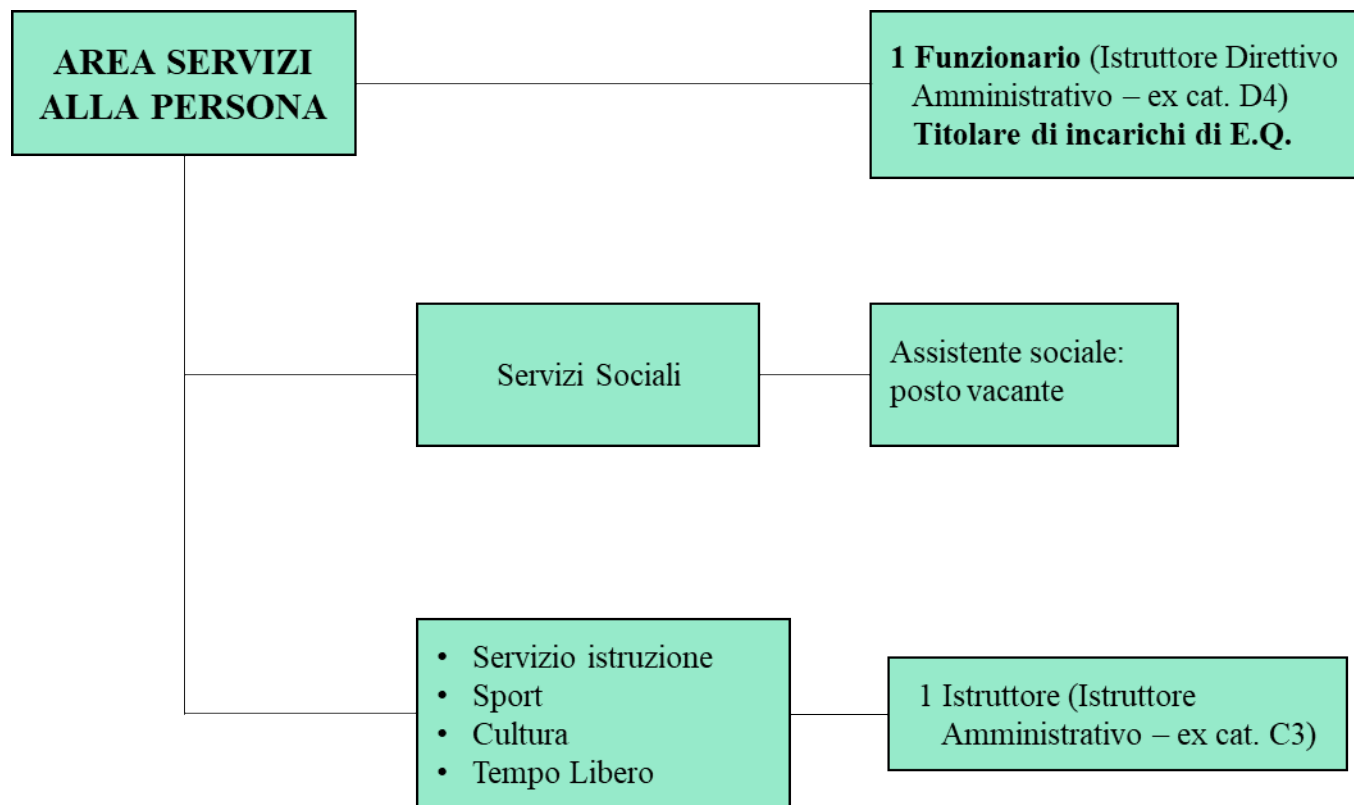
AREA SERVIZI ALLA PERSONA

1 Funzionario (Istruttore Direttivo Amministrativo – ex cat. D4) Titolare di incarichi di E.Q.

Servizi Sociali

Assistente sociale: posto vacante

- Servizio istruzione
- Sport
- Cultura
- Tempo Libero

1 Istruttore (Istruttore Amministrativo – ex cat. C3)